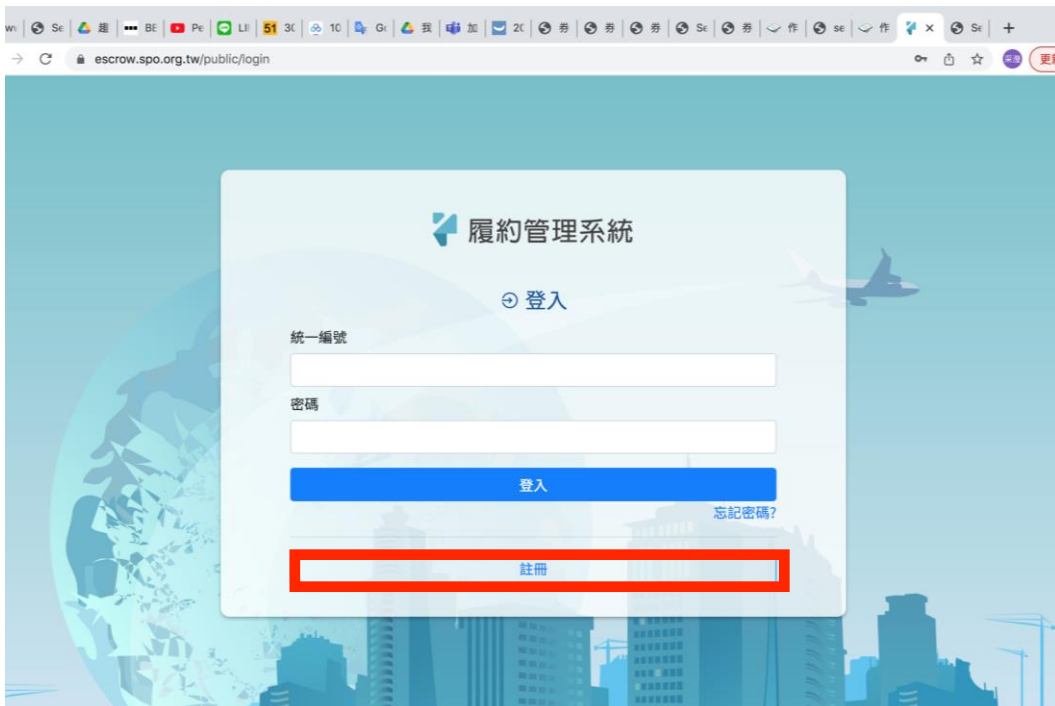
wı | Se | 趨 | BE | Pe | LI | 51 3C | 10 | Gt | 我 | 加 | 2C | 券 | 券 | 券 | Se | 券 | 作 | se | 作 | × | Se | +

escrow.spo.org.tw/public/login

更

履約管理系統

登入

統一編號

密碼

登入

忘記密碼?

註冊